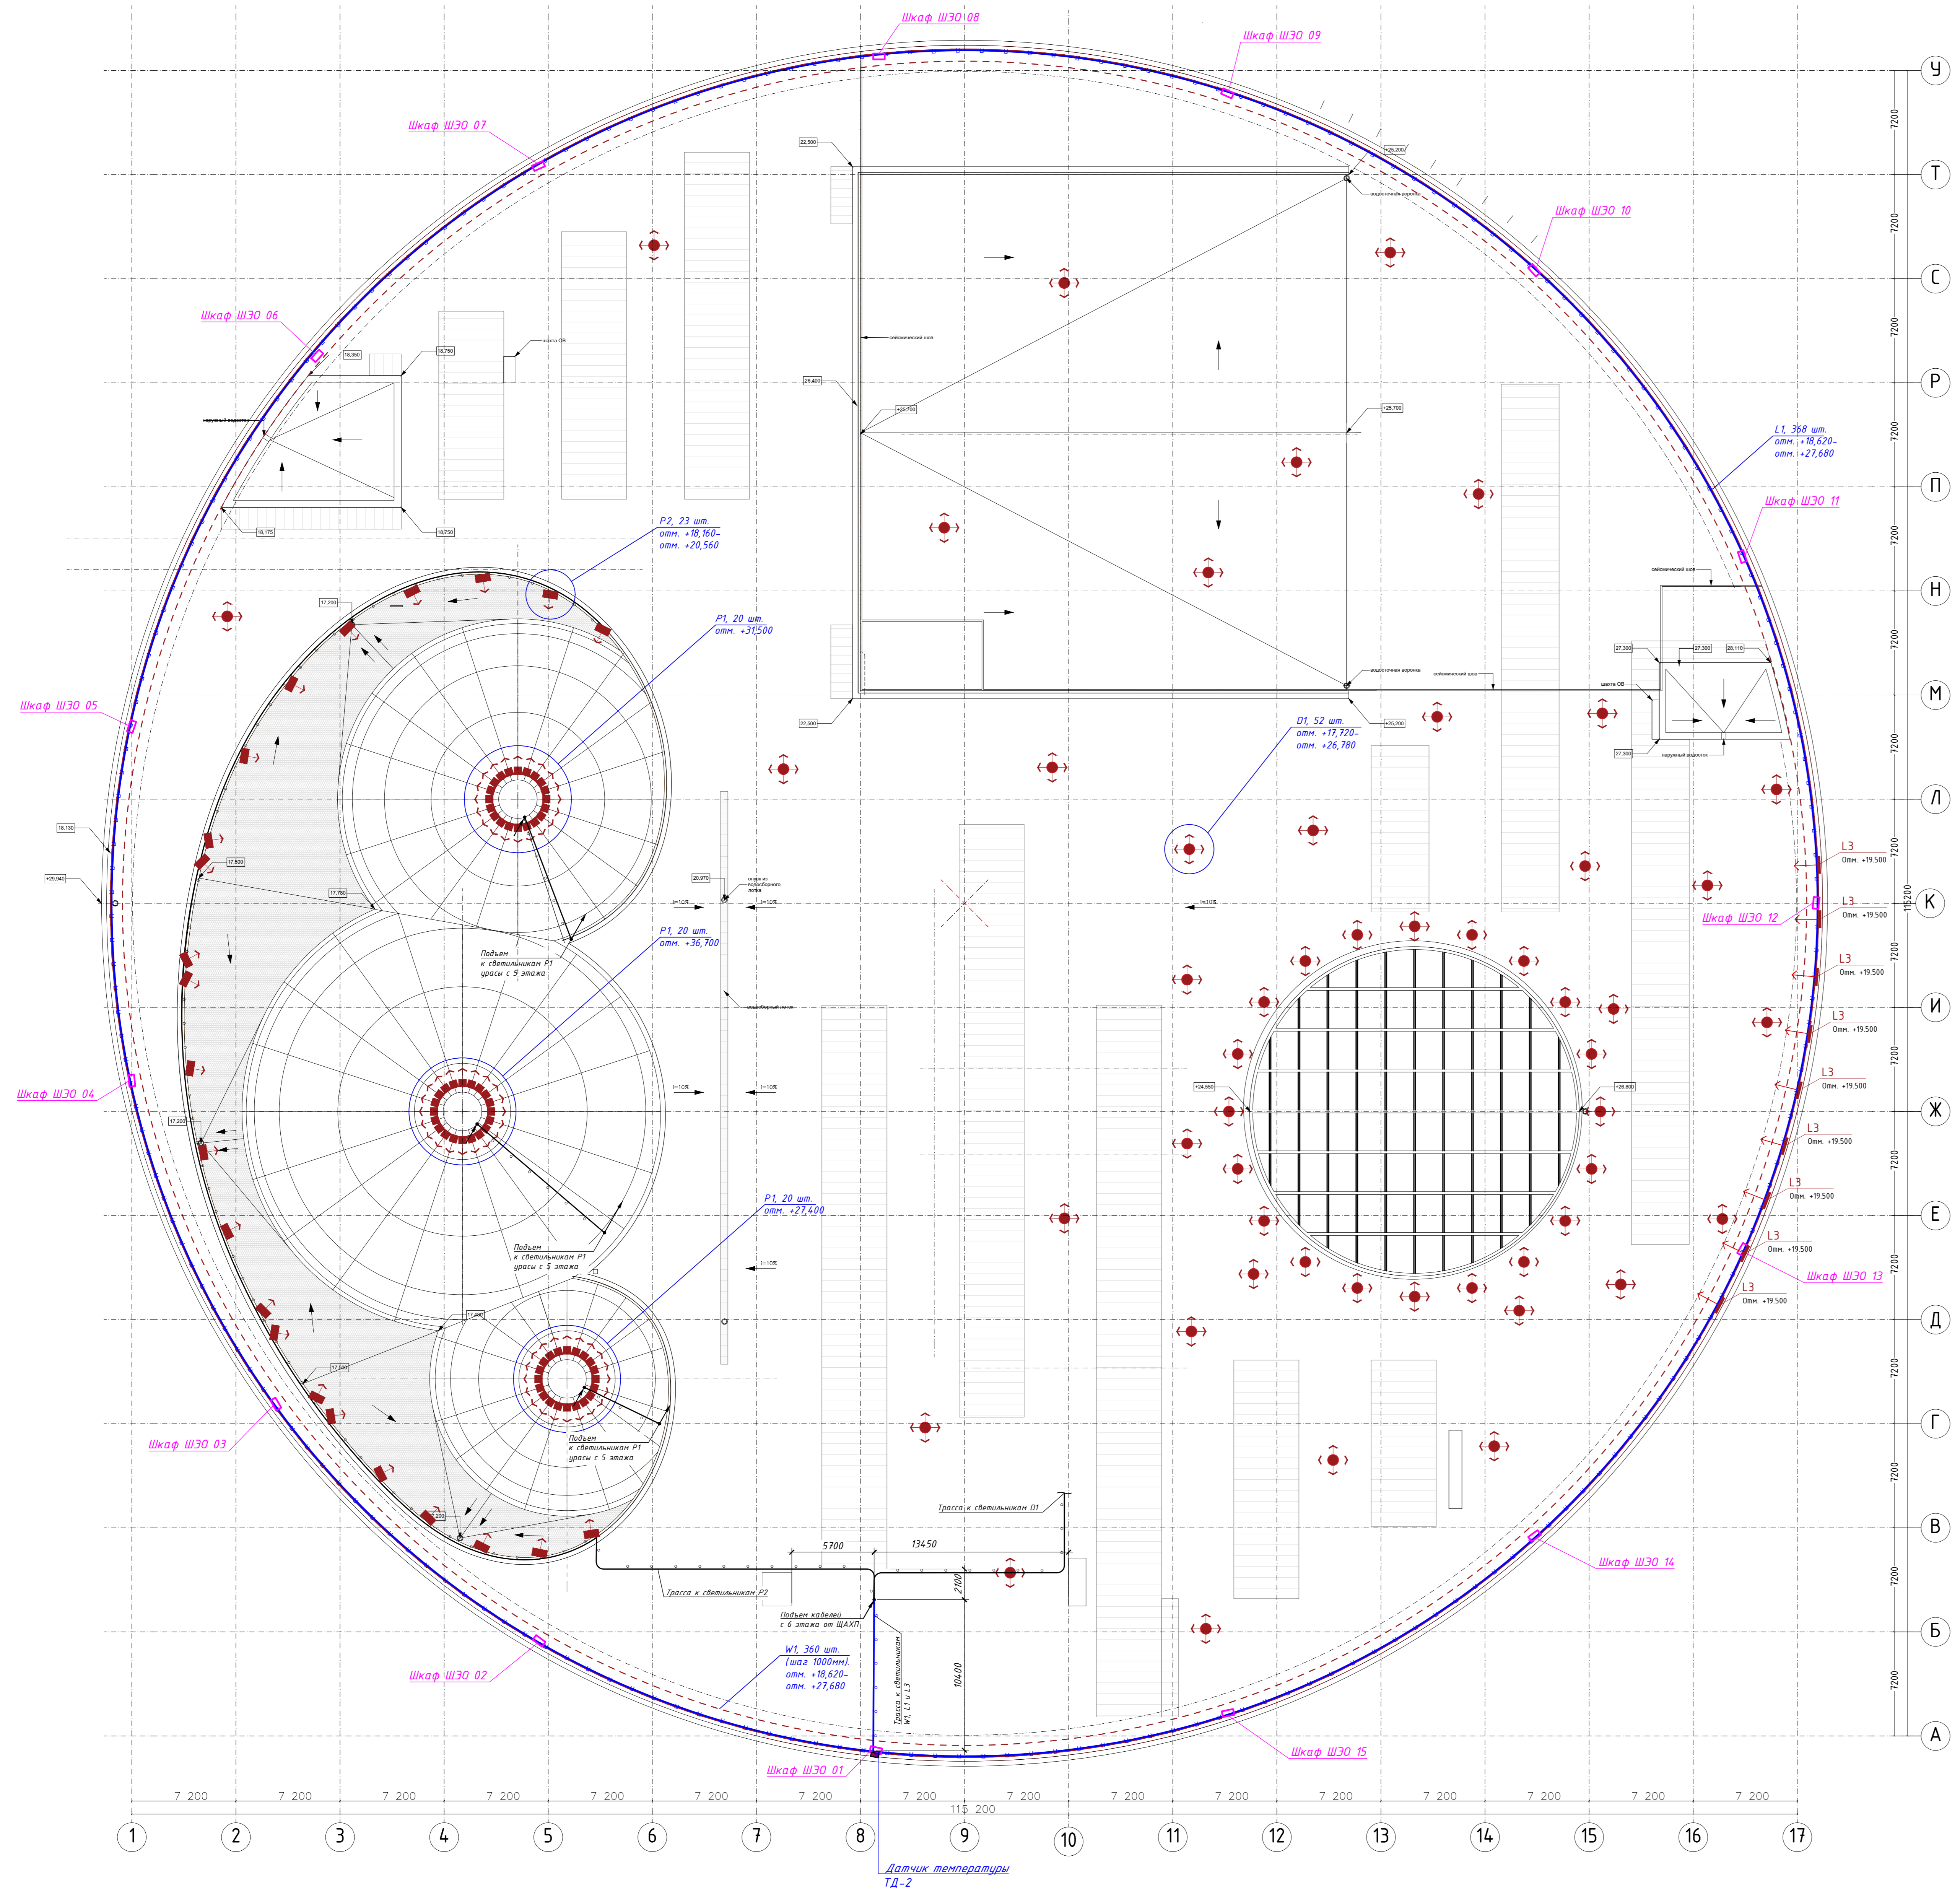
Шкаф ШЭО 08

Шкаф ШЭО 09

Шкаф ШЭО 07

Шкаф ШЭО 10

Шкаф ШЭО 06

Шкаф ШЭО 05

Шкаф ШЭО 04

Шкаф ШЭО 03

Шкаф ШЭО 02

Шкаф ШЭО 01

Шкаф ШЭО 15

Шкаф ШЭО 14

Шкаф ШЭО 13

Шкаф ШЭО 12

Шкаф ШЭО 11

L1, 368 шт.
отм. +18,620-
отм. +27,680

P2, 23 шт.
отм. +18,160-
отм. +20,560

P1, 20 шт.
отм. +31,500

D1, 52 шт.
отм. +17,720-
отм. +26,780

P1, 20 шт.
отм. +36,700

P1, 20 шт.
отм. +27,400

Подъем
к светильникам P1
урасы с 5 этажа

Подъем
к светильникам P1
урасы с 5 этажа

Подъем
к светильникам P1
урасы с 5 этажа

Трасса к светильникам D1

Трасса к светильникам P2

Подъем кабелей
с 6 этажа от ЩАХП

W1, 360 шт.
(шаг 1000мм).
отм. +18,620-
отм. +27,680

Трасса к светильникам
W1, L1 и L3

Датчик температуры
ТД-2

L3
Отм. +19.500

L3
Отм. +19.500

L3
Отм. +19.500

L3
Отм. +19.500

L3
Отм. +19.500

L3
Отм. +19.500

L3
Отм. +19.500

L3
Отм. +19.500

L3
Отм. +19.500

5700
13450
2100
10400

сейсмический шов
водосточная воронка
наружный водосток
шахта ОВ
водоборный поток
i=10%

22,500
26,400
+25,200
+25,700
+26,700
18,350
18,750
18,175
17,200
17,800
17,750
18,130
+29,940
20,970
+24,550
+26,800
27,300
28,110
17,500
17,200

7200 7200 7200 7200 7200 7200 7200 7200 7200 7200 7200 7200 7200 7200 7200 7200
115200

7 200 7 200 7 200 7 200 7 200 7 200 7 200 7 200 7 200 7 200 7 200 7 200 7 200 7 200 7 200 7 200
115 200

У Т С Р П Н М Л К И Ж Е Д Г В Б А

1 2 3 4 5 6 7 8 9 10 11 12 13 14 15 16 17